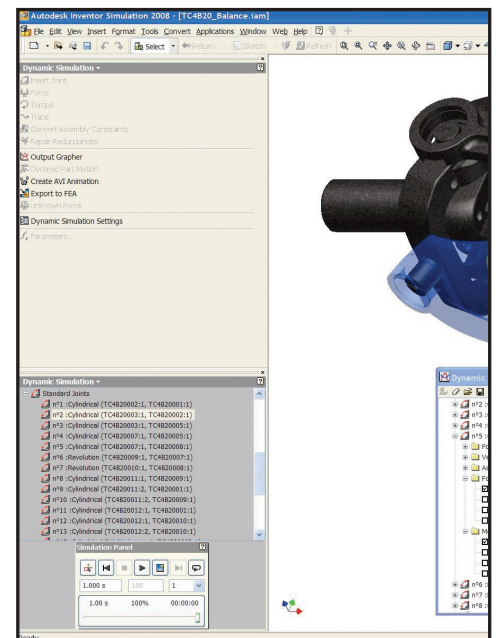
Autodesk Inventor Simulation 2008 - [TC4B20_Balance.iam]

File Edit View Insert Format Tools Convert Applications Window Web Help

Select · Return · Sketch · Refresh

Dynamic Simulation ▾

Insert Joint
Force
Torque
Trace
Convert Assembly Constraints
Repair Redundancies
Output Grapher
Dynamic Part Motion
Create AVI Animation
Export to FEA
Unknown Force
Dynamic Simulation Settings
Parameters...

Dynamic Simulation ▾

Standard Joints
nº1 :Cylindrical (TC4B20002:1, TC4B20001:1)
nº2 :Cylindrical (TC4B20003:1, TC4B20002:1)
nº3 :Cylindrical (TC4B20003:1, TC4B20005:1)
nº4 :Cylindrical (TC4B20007:1, TC4B20005:1)
nº5 :Cylindrical (TC4B20007:1, TC4B20008:1)
nº6 :Revolution (TC4B20009:1, TC4B20007:1)
nº7 :Revolution (TC4B20010:1, TC4B20008:1)
nº8 :Cylindrical (TC4B20011:1, TC4B20009:1)
nº9 :Cylindrical (TC4B20011:2, TC4B20001:1)
nº10 :Cylindrical (TC4B20011:2, TC4B20009:1)
nº11 :Cylindrical (TC4B20012:1, TC4B20001:1)
nº12 :Cylindrical (TC4B20012:1, TC4B20010:1)
nº13 :Cylindrical (TC4B20012:2, TC4B20010:1)

Simulation Panel

1.000 s 100 1

1.00 s 100% 00:00:00

Dynamic

nº2
nº3
nº4
nº5
nº6
nº7
nº8

Ready